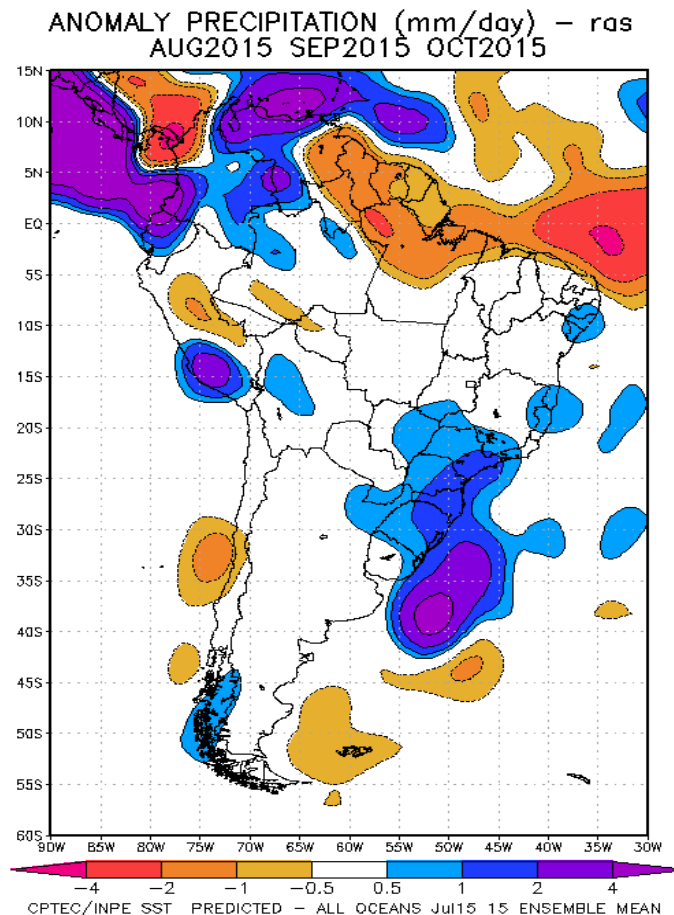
ANOMALY PRECIPITATION (mm/day) – ras
AUG2015 SEP2015 OCT2015

15N
10N
5N
EQ
5S
10S
15S
20S
25S
30S
35S
40S
45S
50S
55S
60S

90W 85W 80W 75W 70W 65W 60W 55W 50W 45W 40W 35W 30W

−4 −2 −1 −0.5 0.5 1 2 4

CPTEC/INPE SST PREDICTED – ALL OCEANS Jul15 15 ENSEMBLE MEAN